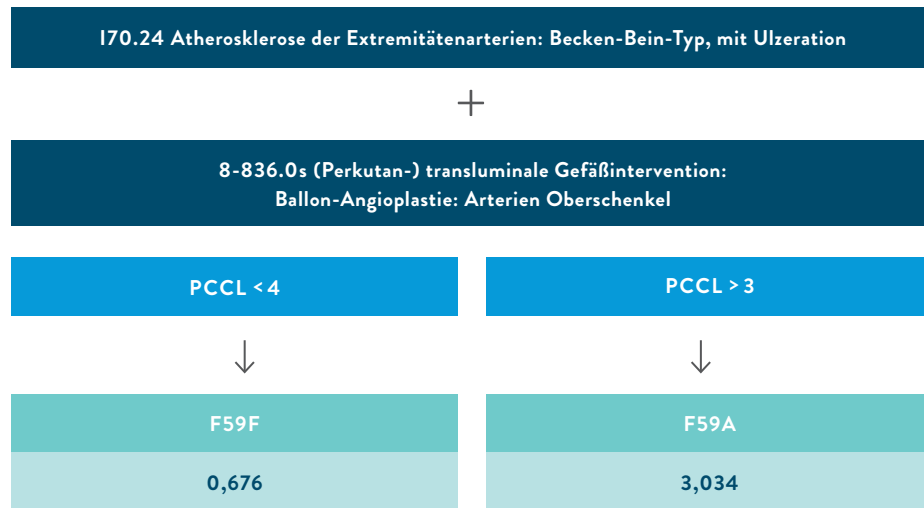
I70.24 Atherosklerose der Extremitätenarterien: Becken-Bein-Typ, mit Ulzeration

+

8-836.0s (Perkutan-) transluminale Gefäßintervention: Ballon-Angioplastie: Arterien Oberschenkel

PCCL < 4

↓

F59F

0,676

PCCL > 3

↓

F59A

3,034